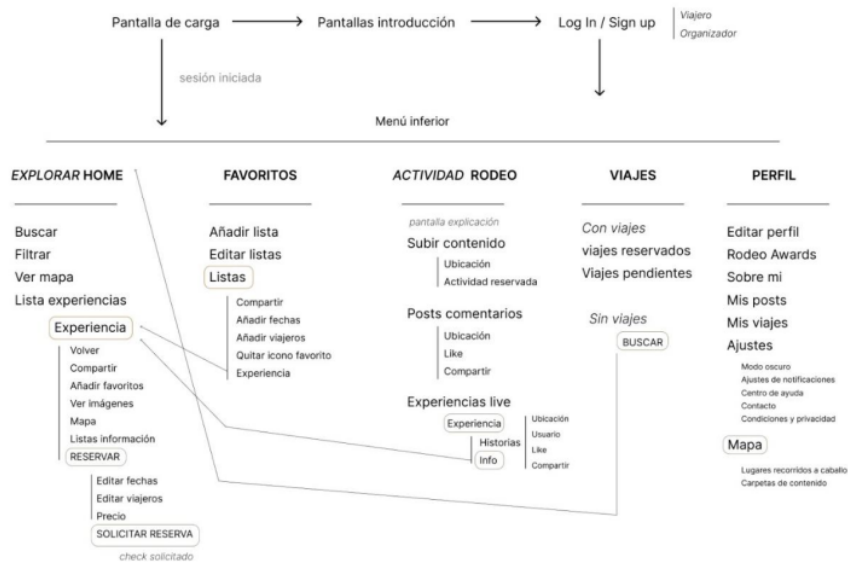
Pantalla de carga → Pantallas introducción → Log In / Sign up

Viajero
Organizador

sesión iniciada

Menú inferior

*EXPLORAR* HOME

Buscar
Filtrar
Ver mapa
Lista experiencias
Experiencia
Volver
Compartir
Añadir favoritos
Ver imágenes
Mapa
Listas información
RESERVAR
Editar fechas
Editar viajeros
Precio
SOLICITAR RESERVA
check solicitado

FAVORITOS

Añadir lista
Editar listas
Listas
Compartir
Añadir fechas
Añadir viajeros
Quitar icono favorito
Experiencia

*ACTIVIDAD* RODEO

pantalla explicación
Subir contenido
Ubicación
Actividad reservada
Posts comentarios
Ubicación
Like
Compartir
Experiencias live
Experiencia
Historias
Info
Ubicación
Usuario
Like
Compartir

VIAJES

Con viajes
viajes reservados
Viajes pendientes
Sin viajes
BUSCAR

PERFIL

Editar perfil
Rodeo Awards
Sobre mi
Mis posts
Mis viajes
Ajustes
Modo oscuro
Ajustes de notificaciones
Centro de ayuda
Contacto
Condiciones y privacidad
Mapa
Lugares recorridos a caballo
Carpetas de contenido